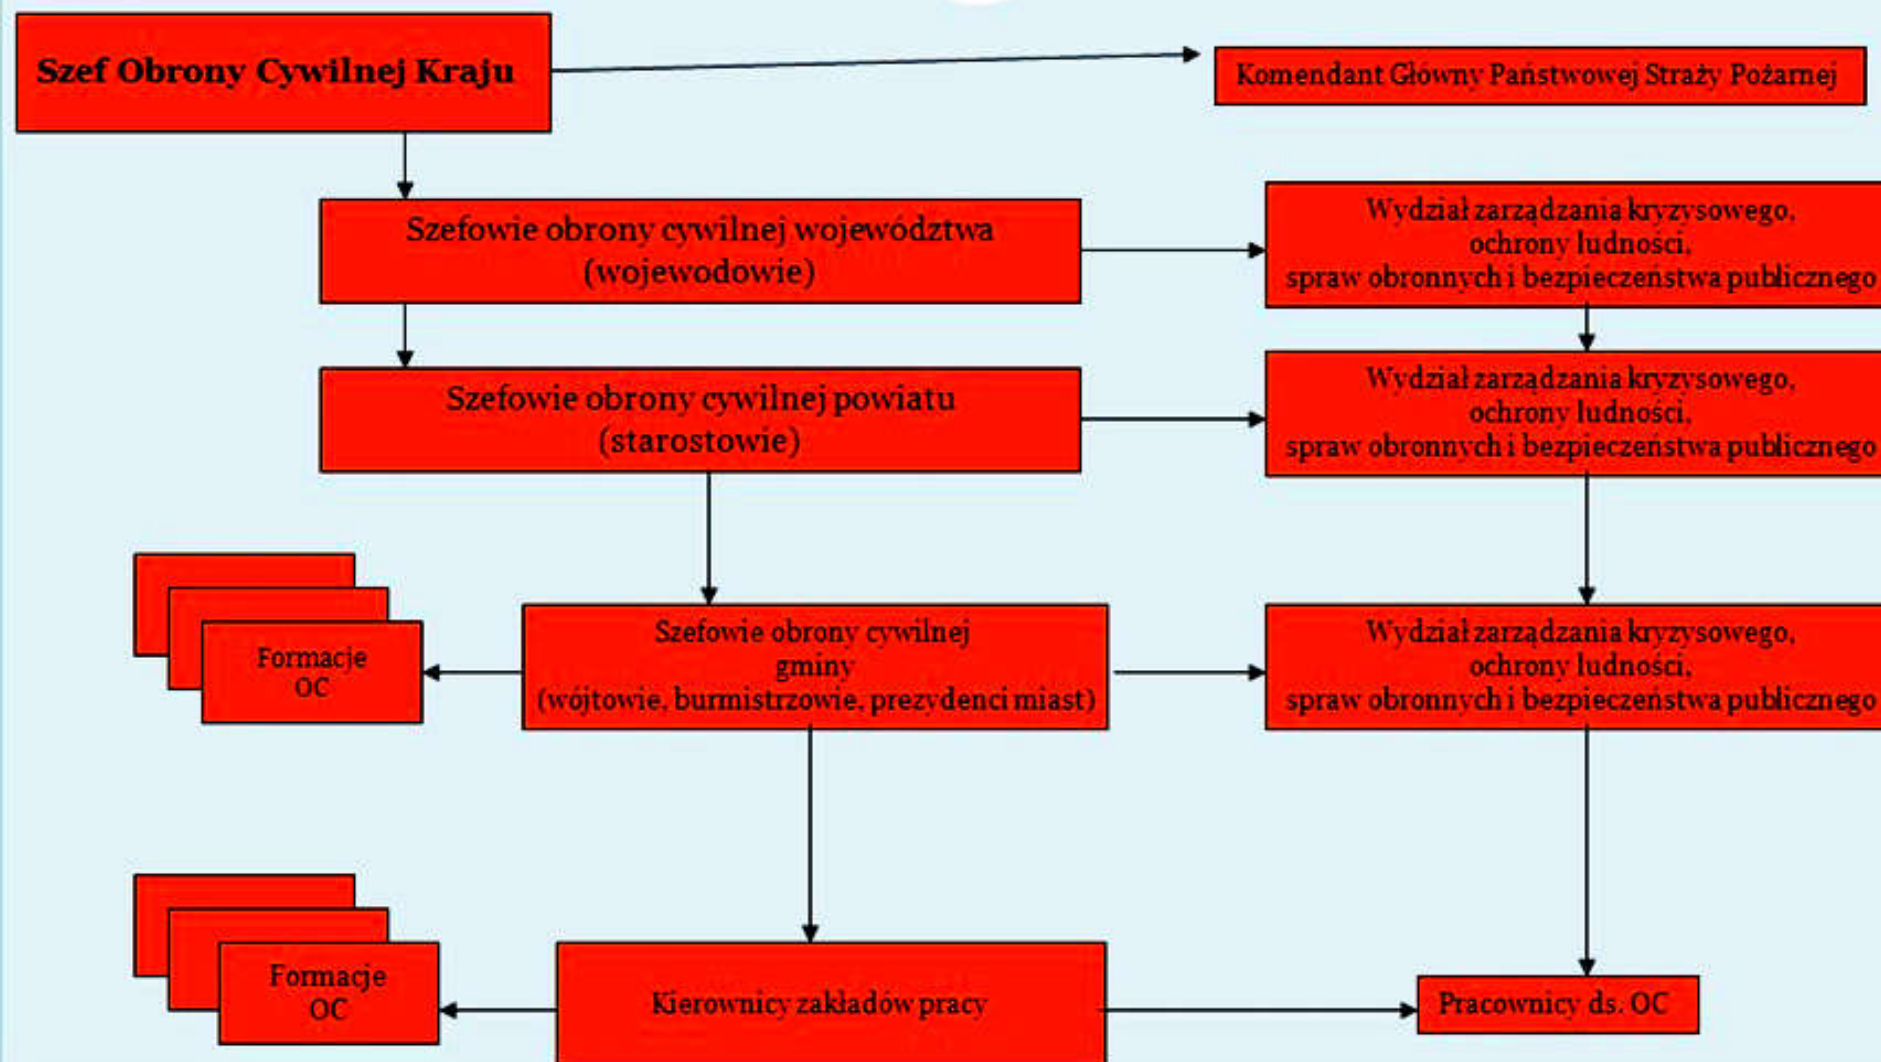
Szef Obrony Cywilnej Kraju

Komendant Główny Państwowej Straży Pożarnej

Szefowie obrony cywilnej województwa (wojewodowie)

Wydział zarządzania kryzysowego, ochrony ludności, spraw obronnych i bezpieczeństwa publicznego

Szefowie obrony cywilnej powiatu (starostowie)

Wydział zarządzania kryzysowego, ochrony ludności, spraw obronnych i bezpieczeństwa publicznego

Formacje OC

Szefowie obrony cywilnej gminy (wójtowie, burmistrzowie, prezydenci miast)

Wydział zarządzania kryzysowego, ochrony ludności, spraw obronnych i bezpieczeństwa publicznego

Formacje OC

Kierownicy zakładów pracy

Pracownicy ds. OC